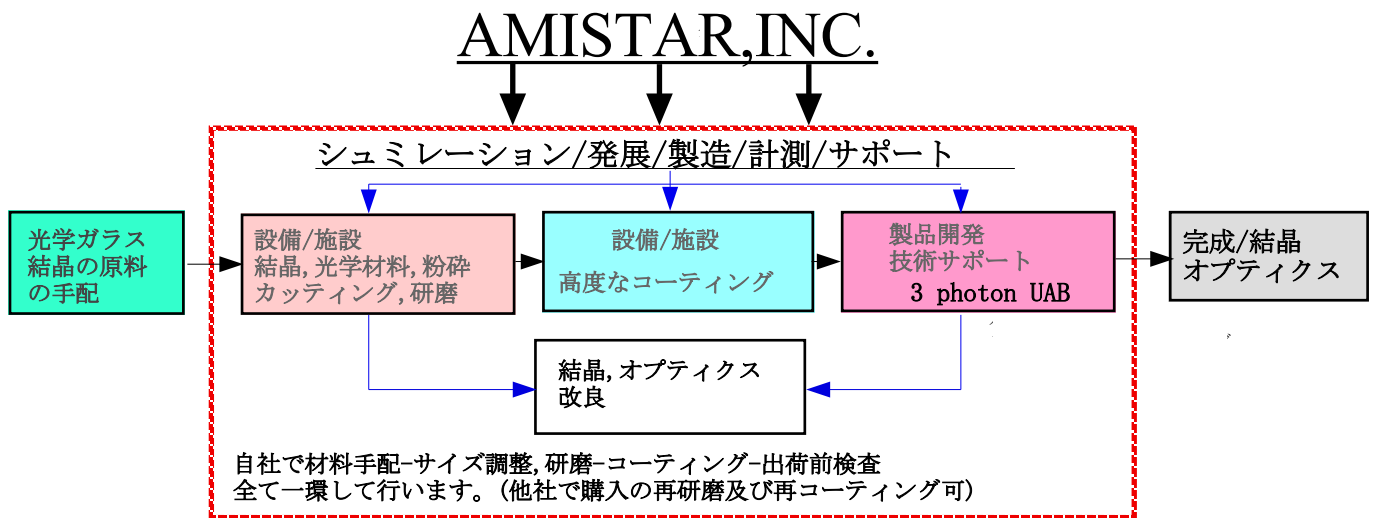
AMISTAR,INC.

シュミレーション/発展/製造/計測/サポート

光学ガラス結晶の原料の手配

設備/施設
結晶,光学材料,粉砕
カッティング,研磨

設備/施設
高度なコーティング

製品開発
技術サポート
3 photon UAB

完成/結晶
オプティクス

結晶,オプティクス
改良

自社で材料手配-サイズ調整,研磨-コーティング-出荷前検査
全て一環して行います。(他社で購入の再研磨及び再コーティング可)